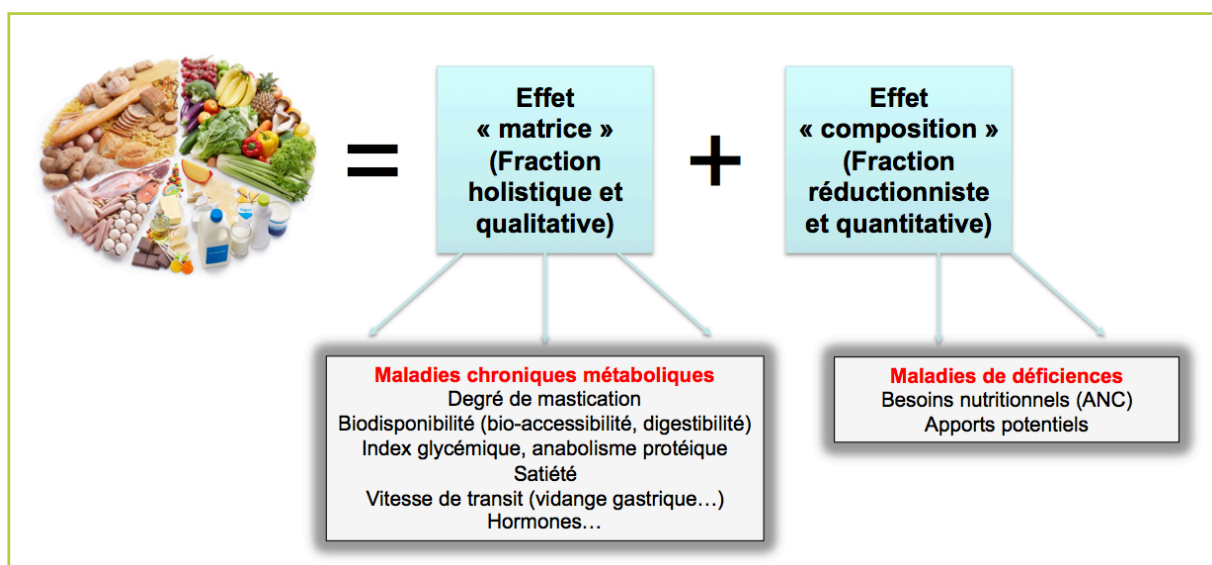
=

Effet « matrice » (Fraction holistique et qualitative)

+

Effet « composition » (Fraction réductionniste et quantitative)

Maladies chroniques métaboliques
Degré de mastication
Biodisponibilité (bio-accessibilité, digestibilité)
Index glycémique, anabolisme protéique
Satiété
Vitesse de transit (vidange gastrique…)
Hormones…

Maladies de déficiences
Besoins nutritionnels (ANC)
Apports potentiels